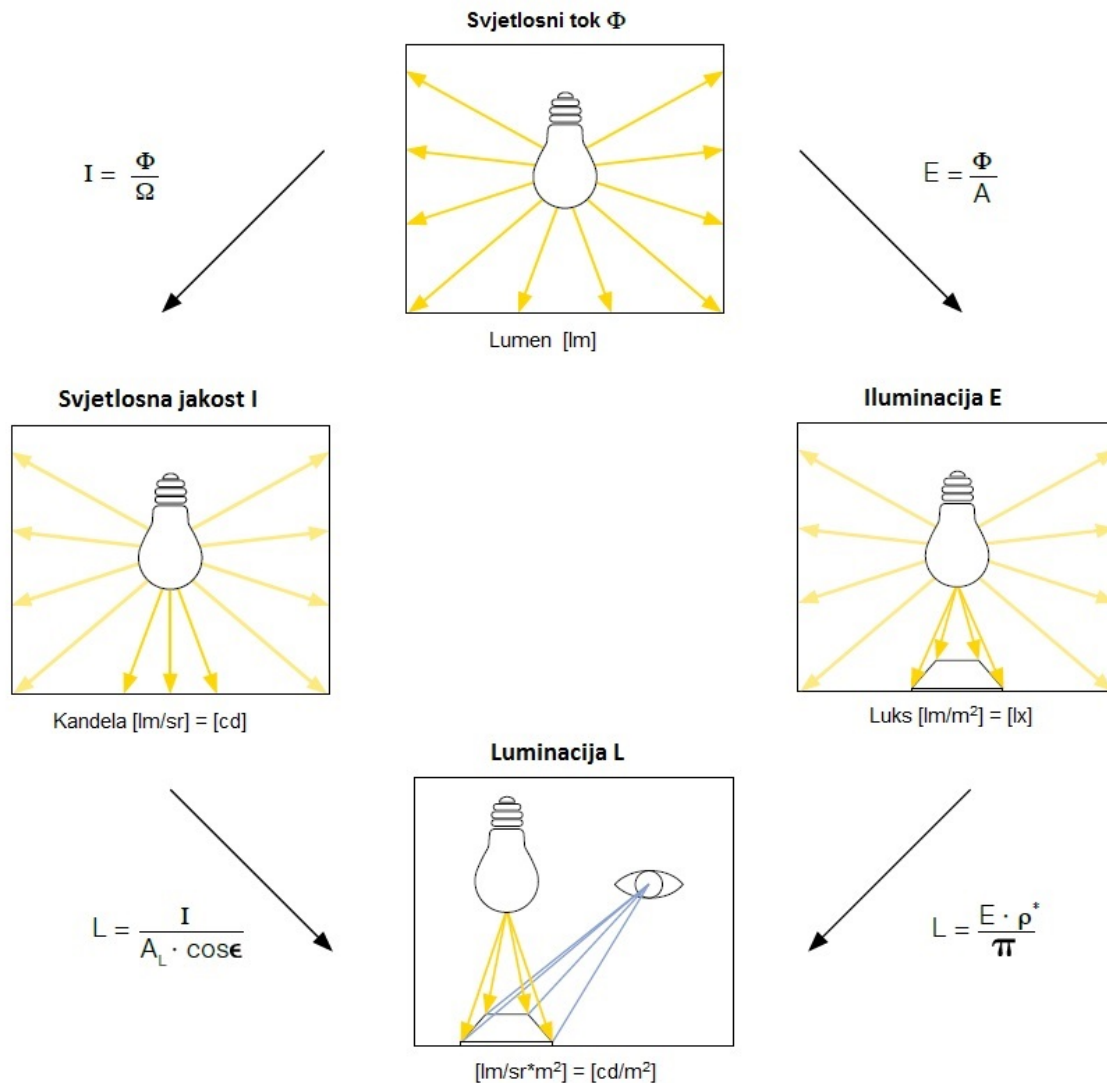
Svjetlosni tok $\Phi$

$I = \frac{\Phi}{\Omega}$

$E = \frac{\Phi}{A}$

Lumen [lm]

Svjetlosna jakost I

Iluminacija E

Kandela [lm/sr] = [cd]

Luks [lm/m$^2$] = [lx]

Luminacija L

$L = \frac{I}{A_L \cdot \cos\epsilon}$

$L = \frac{E \cdot \rho^*}{\pi}$

[lm/sr*m$^2$] = [cd/m$^2$]